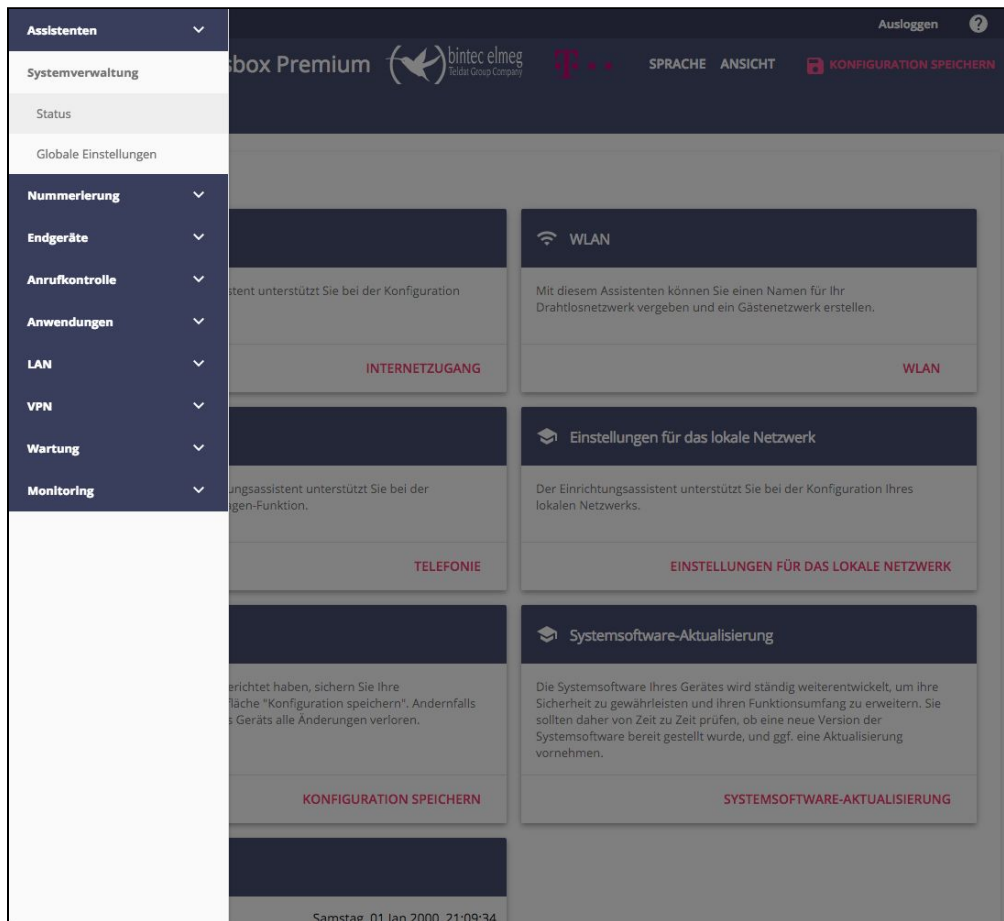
Assistenten

Systemverwaltung

Status

Globale Einstellungen

Nummerierung

Endgeräte

Anrufkontrolle

Anwendungen

LAN

VPN

Wartung

Monitoring

Ausloggen

sbox Premium

bintec elmeg
Teldat Group Company

SPRACHE ANSICHT

KONFIGURATION SPEICHERN

stent unterstützt Sie bei der Konfiguration

INTERNETZUGANG

WLAN

Mit diesem Assistenten können Sie einen Namen für Ihr Drahtlosnetzwerk vergeben und ein Gästenetzwerk erstellen.

WLAN

ungsassistent unterstützt Sie bei der
gen-Funktion.

TELEFONIE

Einstellungen für das lokale Netzwerk

Der Einrichtungsassistent unterstützt Sie bei der Konfiguration Ihres lokalen Netzwerks.

EINSTELLUNGEN FÜR DAS LOKALE NETZWERK

erichtet haben, sichern Sie Ihre
fläche "Konfiguration speichern". Andernfalls
s Geräts alle Änderungen verloren.

KONFIGURATION SPEICHERN

Systemsoftware-Aktualisierung

Die Systemsoftware Ihres Gerätes wird ständig weiterentwickelt, um ihre Sicherheit zu gewährleisten und ihren Funktionsumfang zu erweitern. Sie sollten daher von Zeit zu Zeit prüfen, ob eine neue Version der Systemsoftware bereit gestellt wurde, und ggf. eine Aktualisierung vornehmen.

SYSTEMSOFTWARE-AKTUALISIERUNG

Samstag, 01 Jan 2000, 21:09:34